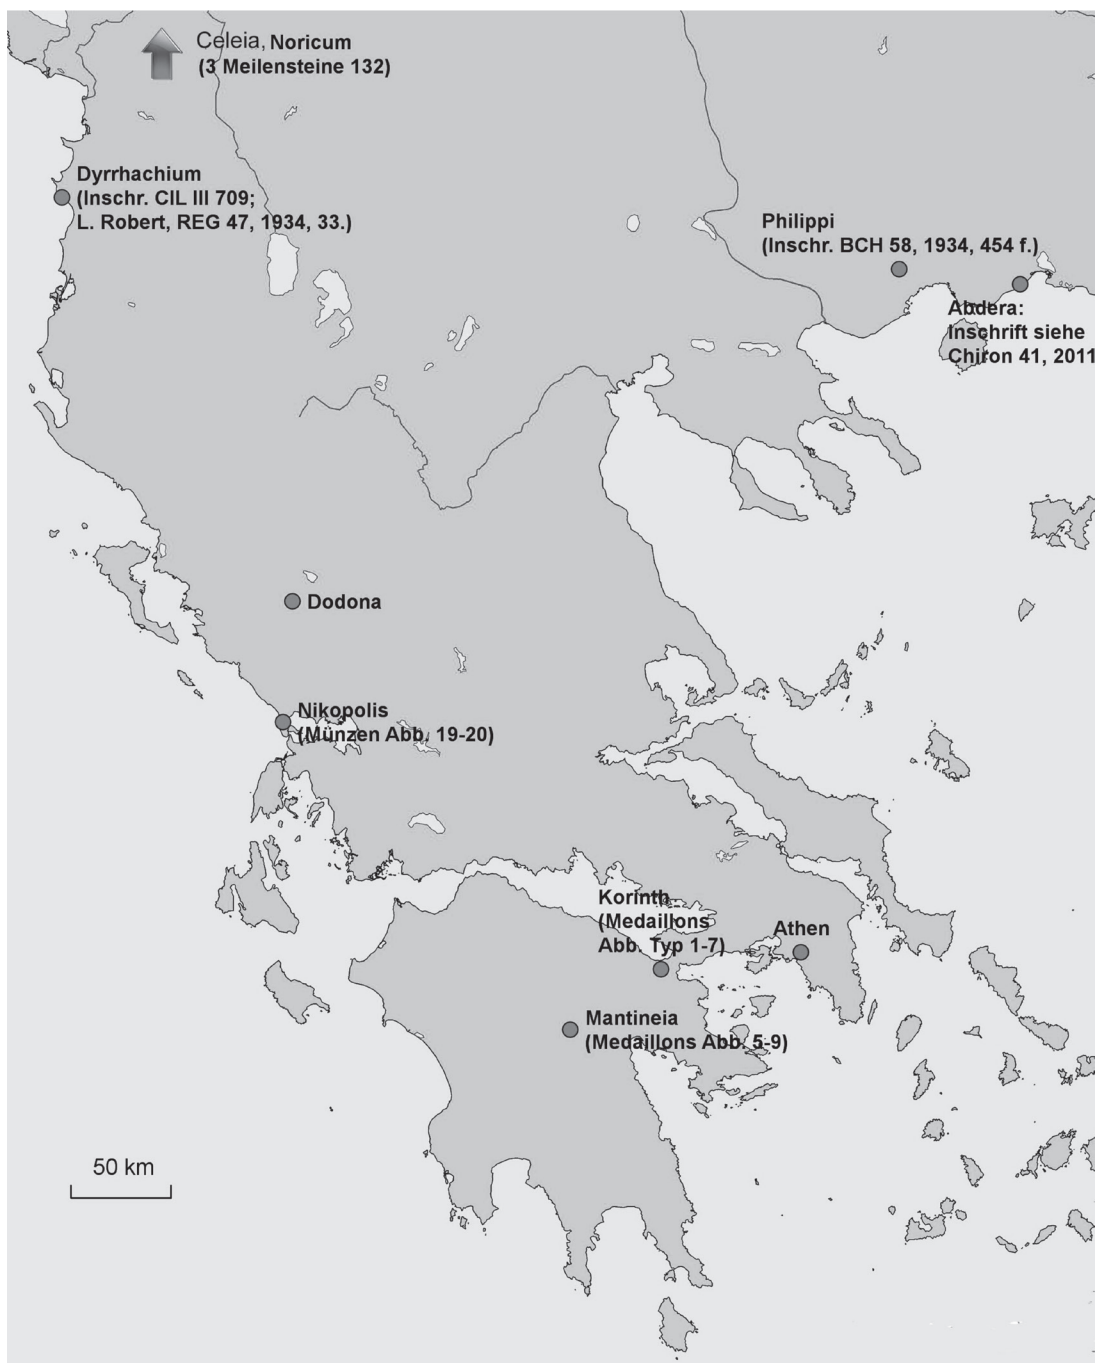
Celeia, Noricum
(3 Meilensteine 132)

Dyrrhachium
(Inschr. CIL III 709;
L. Robert, REG 47, 1934, 33.)

Philippi
(Inschr. BCH 58, 1934, 454 f.)

Abdera:
Inschrift siehe
Chiron 41, 2011

Dodona

Nikopolis
(Münzen Abb. 19-20)

Korinth
(Medaillons
Abb. Typ 1-7)

Athen

Mantineia
(Medaillons Abb. 5-9)

50 km